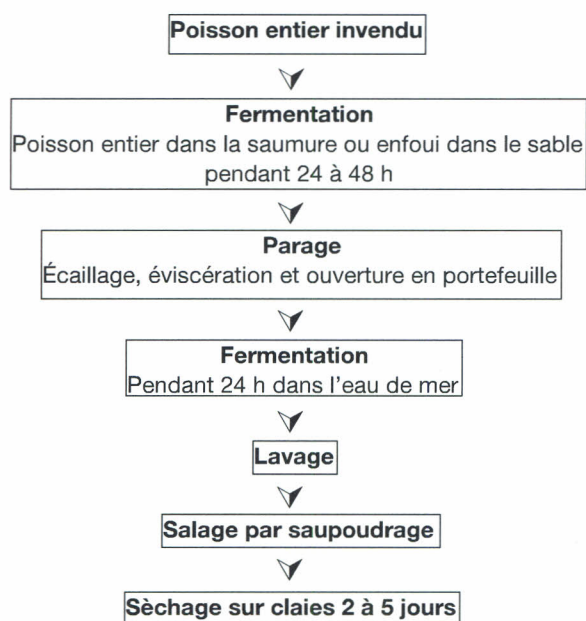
Poisson entier invendu

Fermentation
Poisson entier dans la saumure ou enfoui dans le sable pendant 24 à 48 h

Parage
Écaillage, éviscération et ouverture en portefeuille

Fermentation
Pendant 24 h dans l'eau de mer

Lavage

Salage par saupoudrage

Sèchage sur claies 2 à 5 jours